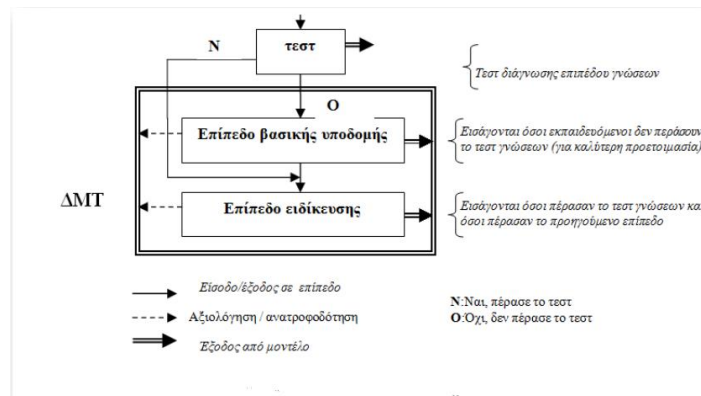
N

τεστ

Τεστ διάγνωσης επιπέδου γνώσεων

Ο

Επίπεδο βασικής υποδομής

Εισάγονται όσοι εκπαιδευόμενοι δεν πέρασου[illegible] το τεστ γνώσεων (για καλύτερη προετοιμασία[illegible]

ΔΜΤ

Επίπεδο ειδίκευσης

Εισάγονται όσοι πέρασαν το τεστ γνώσεων κα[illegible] όσοι πέρασαν το προηγούμενο επίπεδο

Είσοδο/έξοδος σε επίπεδο

Αξιολόγηση / ανατροφοδότηση

Έξοδος από μοντέλο

N:Ναι, πέρασε το τεστ
Ο:Όχι, δεν πέρασε το τεστ